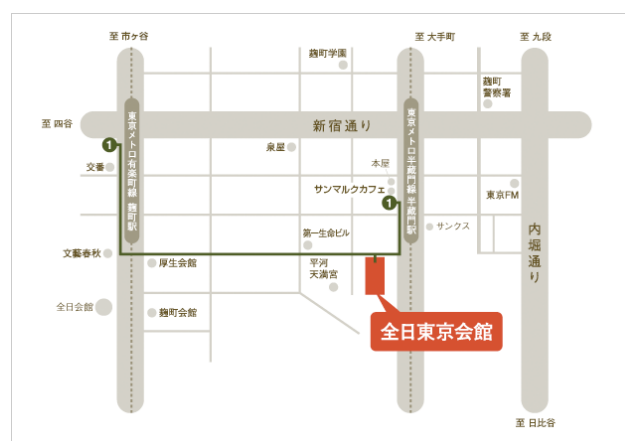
至 市ヶ谷

至 大手町

至 九段

麹町学園

麹町警察署

至 四谷

新宿通り

東京メトロ有楽町線 麹町駅

東京メトロ半蔵門線 半蔵門駅

1

交番

泉屋

本屋

サンマルクカフェ

東京FM

1

サンクス

内堀通り

第一生命ビル

文藝春秋

厚生会館

平河天満宮

全日会館

麹町会館

全日東京会館

至 日比谷